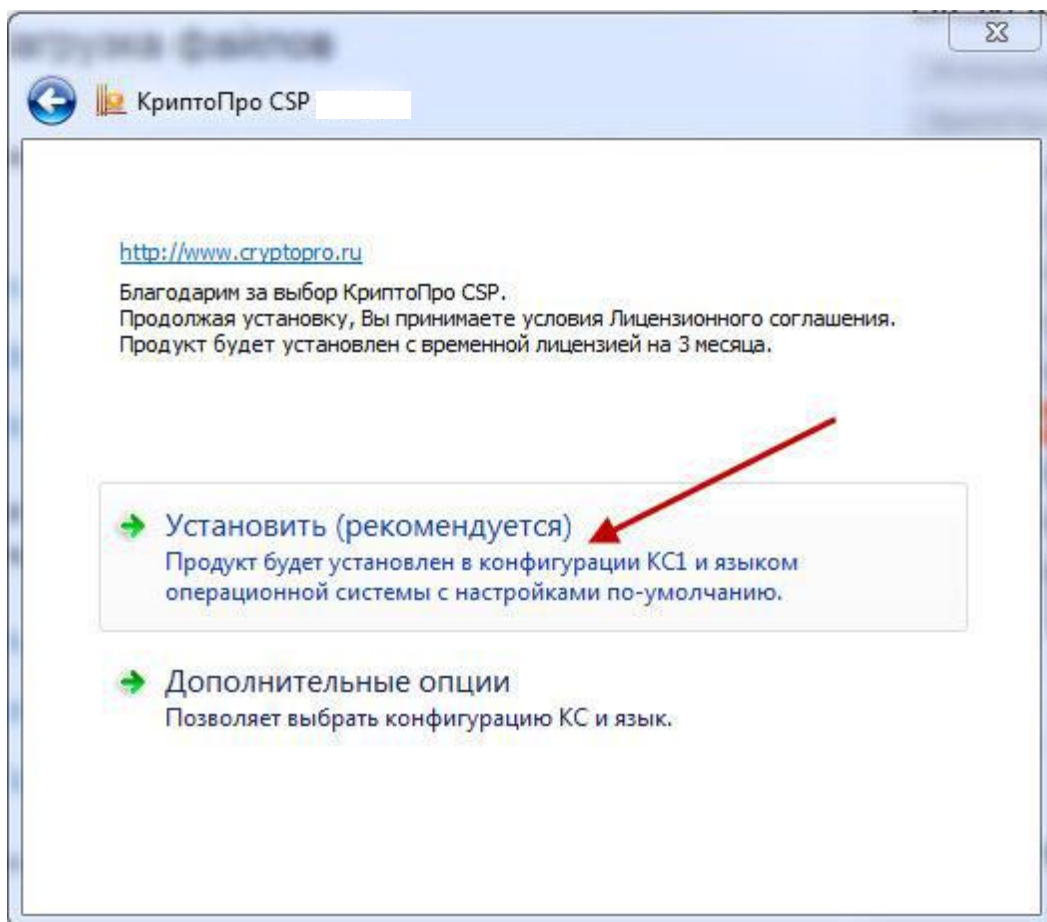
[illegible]

КриптоПро CSP

http://www.cryptopro.ru

Благодарим за выбор КриптоПро CSP.
Продолжая установку, Вы принимаете условия Лицензионного соглашения.
Продукт будет установлен с временной лицензией на 3 месяца.

Установить (рекомендуется)
Продукт будет установлен в конфигурации КС1 и языком операционной системы с настройками по-умолчанию.

Дополнительные опции
Позволяет выбрать конфигурацию КС и язык.